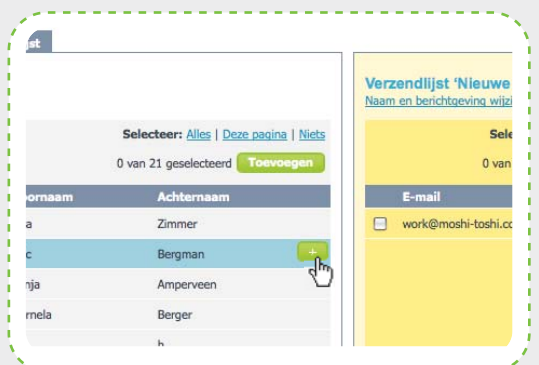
st

Selecteer: Alles | Deze pagina | Niets

0 van 21 geselecteerd Toevoegen

| oornaam | Achternaam |
|---|---|
| a | Zimmer |
| c | Bergman |
| nja | Amperveen |
| rnela | Berger |
| | h |

+

Verzendlijst 'Nieuwe

Naam en berichtgeving wijzi

Sele

0 van

| E-mail |
|---|
| work@moshi-toshi.c |